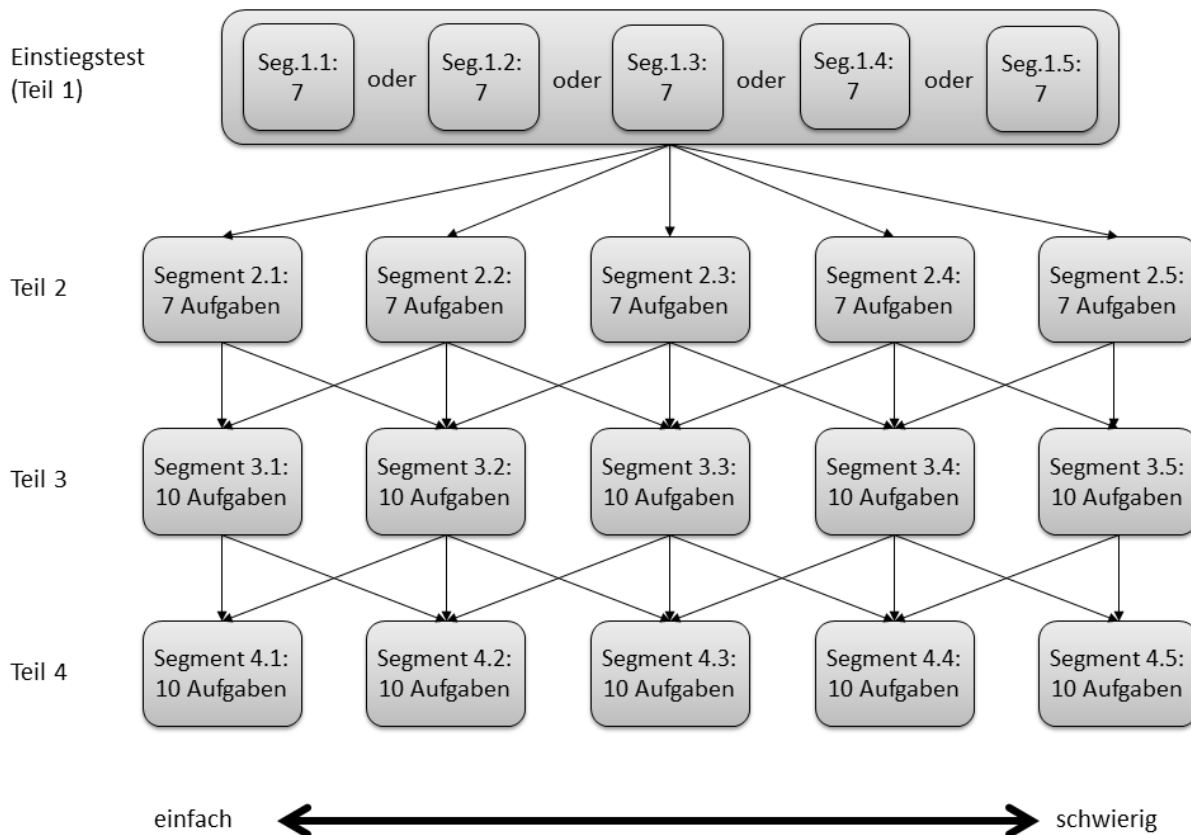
Einstiegstest (Teil 1)

Seg.1.1: 7 oder Seg.1.2: 7 oder Seg.1.3: 7 oder Seg.1.4: 7 oder Seg.1.5: 7

Teil 2

Segment 2.1: 7 Aufgaben

Segment 2.2: 7 Aufgaben

Segment 2.3: 7 Aufgaben

Segment 2.4: 7 Aufgaben

Segment 2.5: 7 Aufgaben

Teil 3

Segment 3.1: 10 Aufgaben

Segment 3.2: 10 Aufgaben

Segment 3.3: 10 Aufgaben

Segment 3.4: 10 Aufgaben

Segment 3.5: 10 Aufgaben

Teil 4

Segment 4.1: 10 Aufgaben

Segment 4.2: 10 Aufgaben

Segment 4.3: 10 Aufgaben

Segment 4.4: 10 Aufgaben

Segment 4.5: 10 Aufgaben

einfach

schwierig